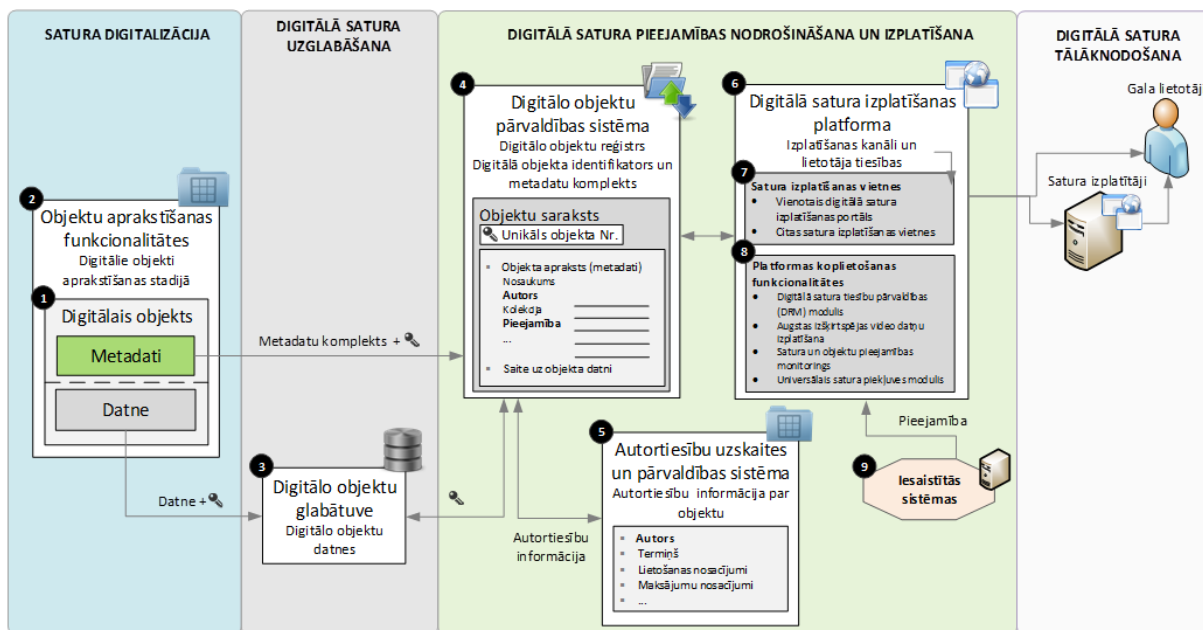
SATURA DIGITALIZĀCIJA

DIGITĀLĀ SATURA UZGLABĀŠANA

DIGITĀLĀ SATURA PIEEJAMĪBAS NODROŠINĀŠANA UN IZPLATĪŠANA

DIGITĀLĀ SATURA TĀLĀKNODOŠANA

2 Objektu aprakstīšanas funkcionalitātes
Digitālie objekti aprakstīšanas stadijā

1 Digitālais objekts
Metadati
Datne

Metadatu komplekts +

Datne +

3 Digitālo objektu glabātuve
Digitālo objektu datnes

4 Digitālo objektu pārvaldības sistēma
Digitālo objektu reģistrs
Digitālā objekta identifikators un metadatu komplekts

Objektu saraksts
Unikāls objekta Nr.
Objekta apraksts (metadati)
Nosaukums
Autors
Kolekcija
Pieejamība
...
Saite uz objekta datni

Autortiesību informācija

5 Autortiesību uzskaites un pārvaldības sistēma
Autortiesību informācija par objektu
Autors
Termiņš
Lietošanas nosacījumi
Maksājumu nosacījumi
...

6 Digitālā satura izplatīšanas platforma
Izplatīšanas kanāli un lietotāja tiesības

7 Satura izplatīšanas vietnes
Vienotais digitālā satura izplatīšanas portāls
Citas satura izplatīšanas vietnes

8 Platformas koplietošanas funkcionalitātes
Digitālā satura tiesību pārvaldības (DRM) modulis
Augstas izšķirtspējas video datņu izplatīšana
Satura un objektu pieejamības monitorings
Universālais satura piekļuves modulis

Pieejamība

9 Iesaistītās sistēmas

Gala lietotāji

Satura izplatītāji